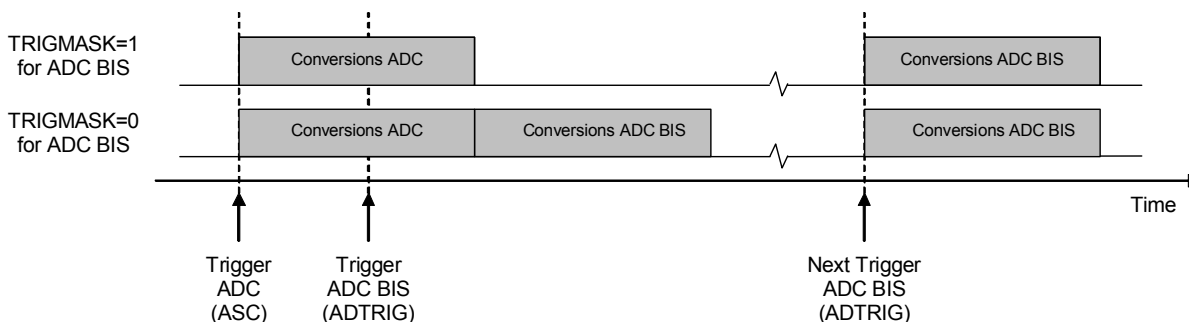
TRIGMASK=1
for ADC BIS

Conversions ADC

Conversions ADC BIS

TRIGMASK=0
for ADC BIS

Conversions ADC

Conversions ADC BIS

Conversions ADC BIS

Time

Trigger
ADC
(ASC)

Trigger
ADC BIS
(ADTRIG)

Next Trigger
ADC BIS
(ADTRIG)